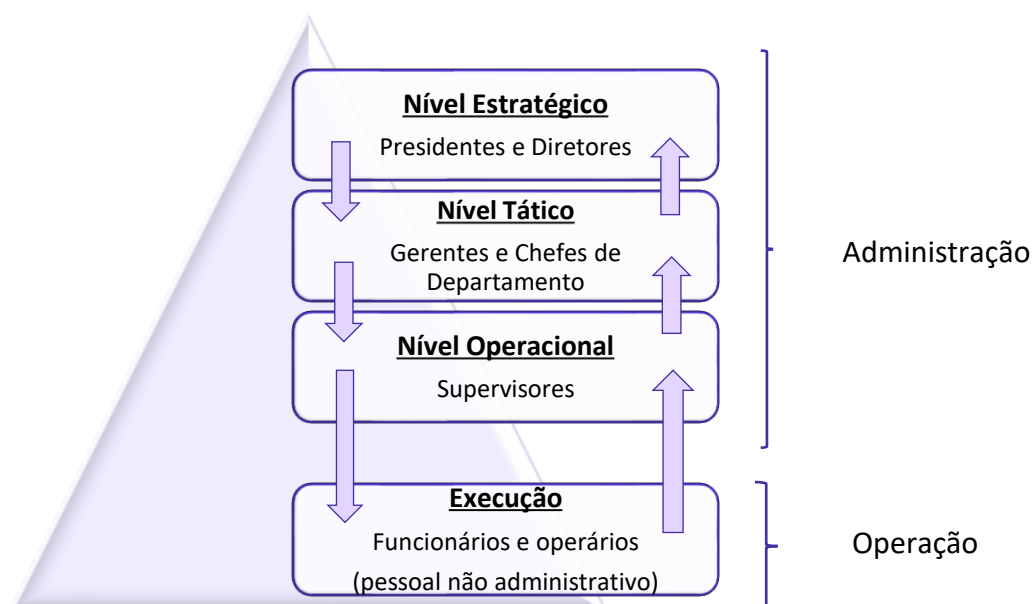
Nível Estratégico

Presidentes e Diretores

Nível Tático

Gerentes e Chefes de Departamento

Nível Operacional

Supervisores

Execução

Funcionários e operários

(pessoal não administrativo)

Administração

Operação